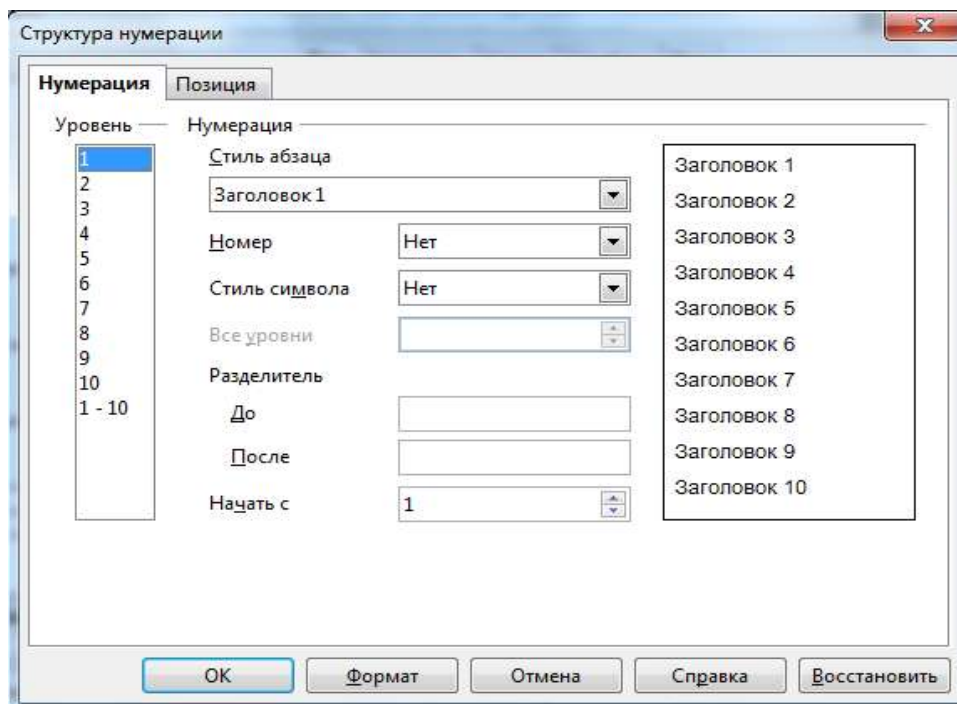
Структура нумерации

Нумерация
Позиция

Уровень
1
2
3
4
5
6
7
8
9
10
1 - 10

Нумерация
Стиль абзаца
Заголовок 1
Номер
Нет
Стиль символа
Нет
Все уровни
Разделитель
До
После
Начать с
1

Заголовок 1
Заголовок 2
Заголовок 3
Заголовок 4
Заголовок 5
Заголовок 6
Заголовок 7
Заголовок 8
Заголовок 9
Заголовок 10

OK
Формат
Отмена
Справка
Восстановить